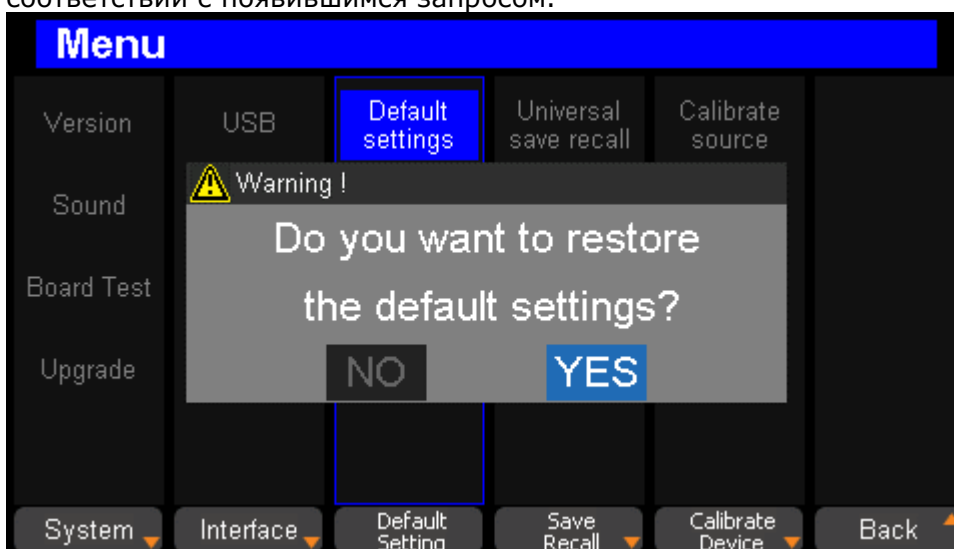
соответствии с появившимся запросом.

Menu

Version

Sound

Board Test

Upgrade

USB

Default settings

Universal save recall

Calibrate source

Warning !

Do you want to restore the default settings?

NO

YES

System

Interface

Default Setting

Save Recall

Calibrate Device

Back